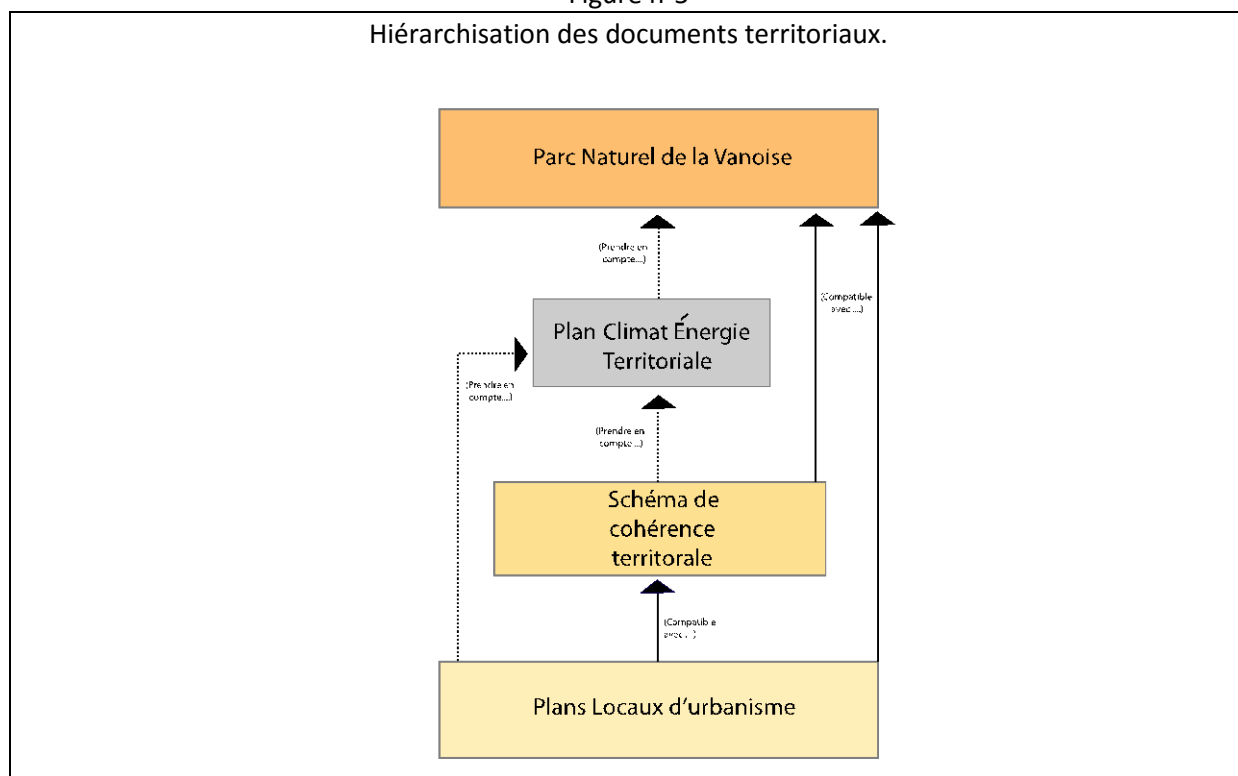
Figure n°3

Hiérarchisation des documents territoriaux.

Parc Naturel de la Vanoise

(Prendre en compte....)

(Compatible avec ....)

Plan Climat Énergie Territoriale

(Prendre en compte....)

(Prendre en compte....)

Schéma de cohérence territorale

(Compatible avec....)

Plans Locaux d'urbanisme